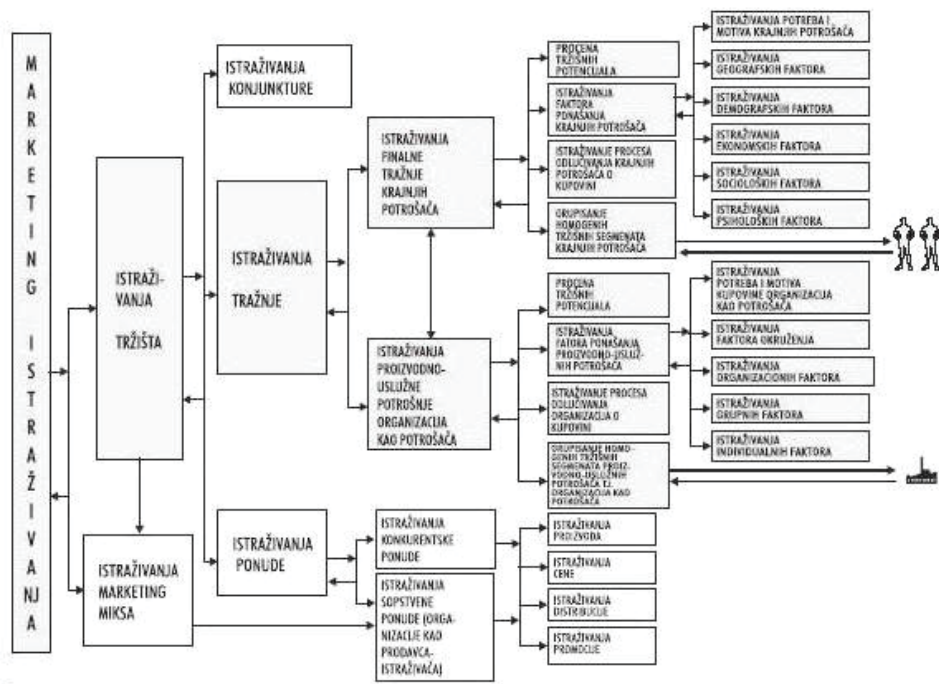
MARKETING ISTRAŽIVANJA

ISTRAŽIVANJA TRŽIŠTA

ISTRAŽIVANJA MARKETING MIKSA

ISTRAŽIVANJA KONJUNKTURE

ISTRAŽIVANJA TRAŽNJE

ISTRAŽIVANJA PONUDE

ISTRAŽIVANJA FINALNE TRAŽNJE KRAJNJIH POTROŠAČA

ISTRAŽIVANJA PROIZVODNO-USLUŽNE POTROŠNJE ORGANIZACIJA KAO POTROŠAČA

PROCENA TRŽIŠNIH POTENCIJALA

ISTRAŽIVANJA FAKTORA PONAŠANJA KRAJNJIH POTROŠAČA

ISTRAŽIVANJE PROCESA ODLUČIVANJA KRAJNJIH POTROŠAČA O KUPOVINI

GRUPISANJE HOMOGENIH TRŽIŠNIH SEGMENATA KRAJNJIH POTROŠAČA

ISTRAŽIVANJA POTREBA I MOTIVA KRAJNJIH POTROŠAČA

ISTRAŽIVANJA GEOGRAFSKIH FAKTORA

ISTRAŽIVANJA DEMOGRAFSKIH FAKTORA

ISTRAŽIVANJA EKONOMSKIH FAKTORA

ISTRAŽIVANJA SOCIOLOŠKIH FAKTORA

ISTRAŽIVANJA PSIHOLOŠKIH FAKTORA

PROCENA TRŽIŠNIH POTENCIJALA

ISTRAŽIVANJA FATORA PONAŠANJA PROIZVODNO-USLUŽNIH POTROŠAČA

ISTRAŽIVANJE PROCESA ODLUČIVANJA ORGANIZACIJA O KUPOVINI

GRUPISANJE HOMOGENIH TRŽIŠNIH SEGMENATA PROIZVODNO-USLUŽNIH POTROŠAČA TJ. ORGANIZACIJA KAO POTROŠAČA

ISTRAŽIVANJA POTREBA I MOTIVA KUPOVINE ORGANIZACIJA KAO POTROŠAČA

ISTRAŽIVANJA FAKTORA OKRUŽENJA

ISTRAŽIVANJA ORGANIZACIONIH FAKTORA

ISTRAŽIVANJA GRUPNIH FAKTORA

ISTRAŽIVANJA INDIVIDUALNIH FAKTORA

ISTRAŽIVANJA KONKURENTSKE PONUDE

ISTRAŽIVANJA SOPSTVENE PONUDE (ORGANIZACIJE KAO PRODAVCA-ISTRAŽIVAČA)

ISTRAŽIVANJA PROIZVODA

ISTRAŽIVANJA CENE

ISTRAŽIVANJA DISTRIBUCIJE

ISTRAŽIVANJA PROMOCIJE